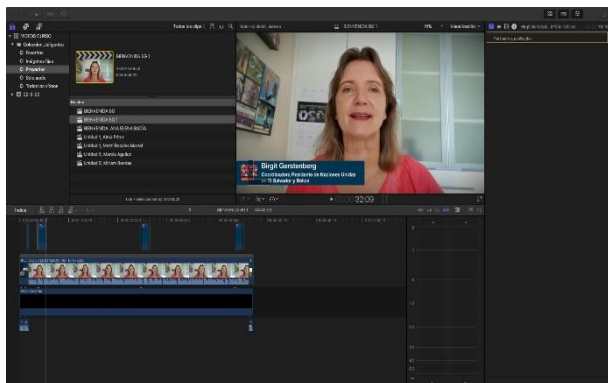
VIDEOS CURSO

Todos los clips

BIENVENIDA SD

BIENVENIDA SD 1

Nombre

BIENVENIDA SD

BIENVENIDA SD 1

Unidad 1, Irma Pérez

Unidad 2, Marta Aguilar

Unidad 3, Miriam Barrios

Birgit Gerstenberg

Coordinadora Residente de Naciones Unidas en El Salvador y Belice

00:00:03:09

Índice